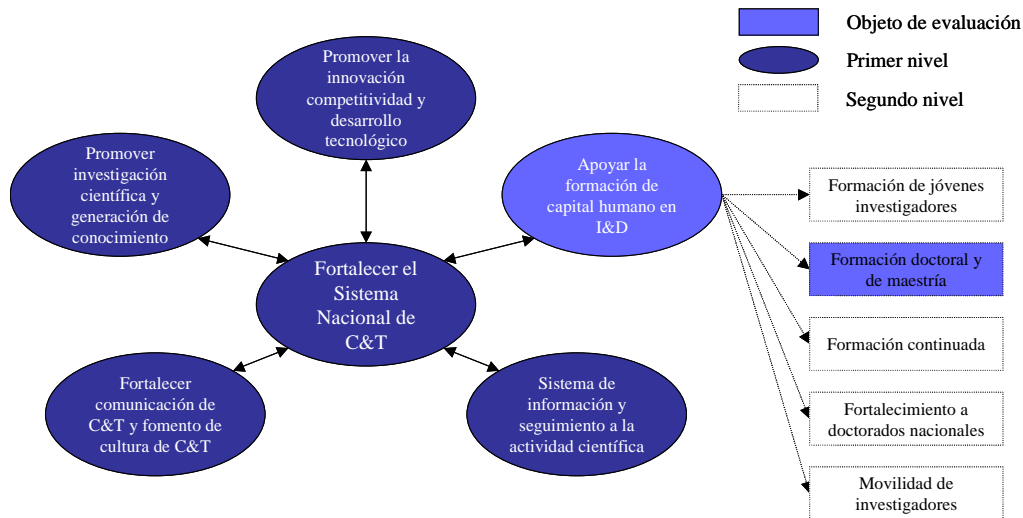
Objeto de evaluación

Primer nivel

Segundo nivel

Promover la innovación competitividad y desarrollo tecnológico

Promover investigación científica y generación de conocimiento

Apoyar la formación de capital humano en I&D

Fortalecer el Sistema Nacional de C&T

Fortalecer comunicación de C&T y fomento de cultura de C&T

Sistema de información y seguimiento a la actividad científica

Formación de jóvenes investigadores

Formación doctoral y de maestría

Formación continuada

Fortalecimiento a doctorados nacionales

Movilidad de investigadores